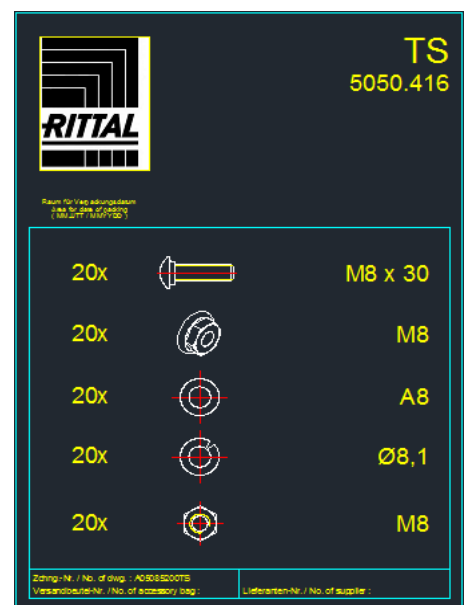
RITTAL

TS
5050.416

Raum für Verpackungsdatum
Area for date of packing
( MM.JJTT / MM.YYDD )

| | | |
|---|---|---|
| 20x | | M8 x 30 |
| 20x | | M8 |
| 20x | | A8 |
| 20x | | Ø8,1 |
| 20x | | M8 |

Zchng.-Nr. / No. of dwg. : A05085200TS
Versandbeutel-Nr. / No. of accessory bag :
Lieferanten-Nr. / No. of supplier :